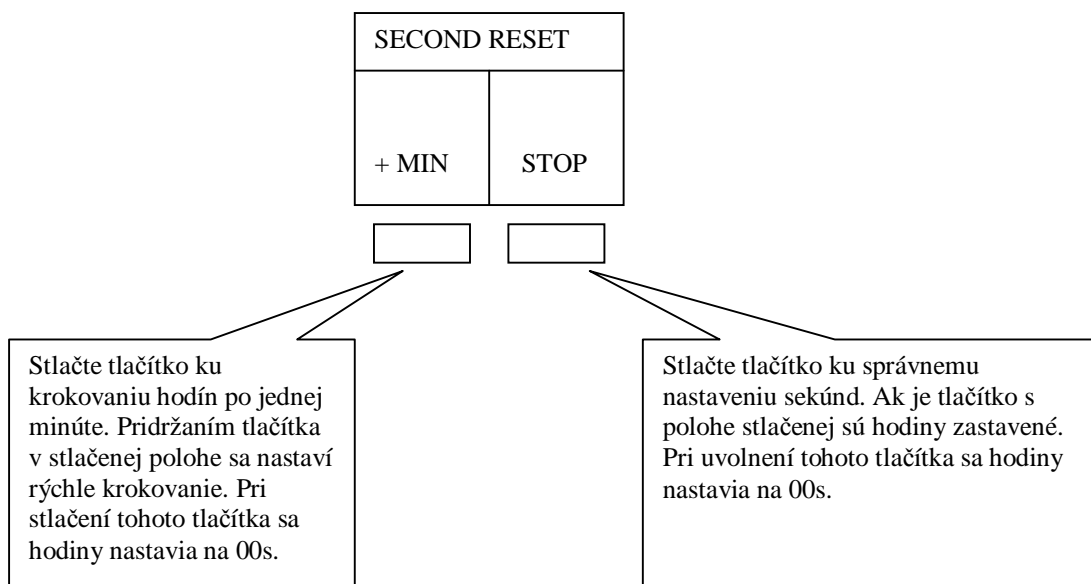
SECOND RESET

+ MIN

STOP

Stlačte tlačítko ku krokovaniu hodín po jednej minúte. Pridržaním tlačítka v stlačenej polohe sa nastaví rýchle krokovanie. Pri stlačení tohoto tlačítka sa hodiny nastavia na 00s.

Stlačte tlačítko ku správnemu nastaveniu sekúnd. Ak je tlačítko s polohe stlačenej sú hodiny zastavené. Pri uvolnení tohoto tlačítka sa hodiny nastavia na 00s.